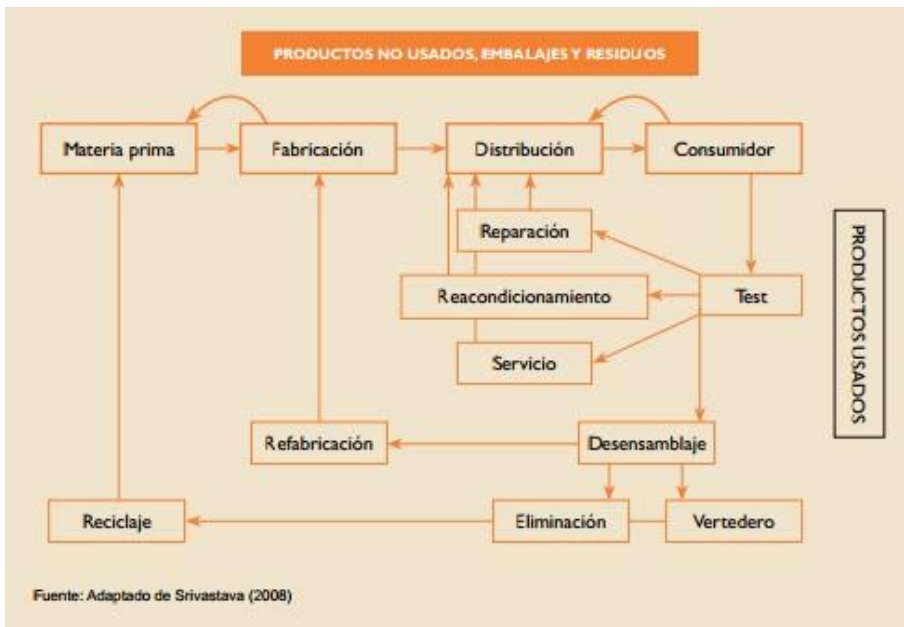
PRODUCTOS NO USADOS, EMBALAJES Y RESIDUOS

Materia prima

Fabricación

Distribución

Consumidor

Reparación

Reacondicionamiento

Test

Servicio

PRODUCTOS USADOS

Refabricación

Desensamblaje

Reciclaje

Eliminación

Vertedero

Fuente: Adaptado de Srivastava (2008)